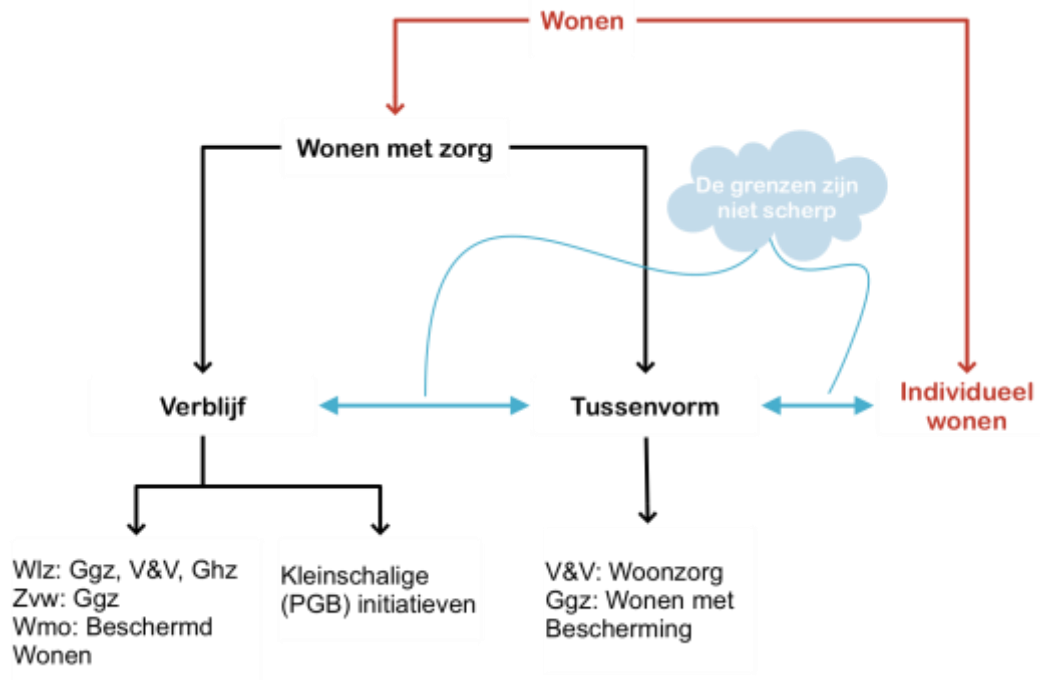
Wonen

Wonen met zorg

De grenzen zijn niet scherp

Verblijf

Tussenvorm

Individueel wonen

Wlz: Ggz, V&V, Ghz
Zvw: Ggz
Wmo: Beschermd Wonen

Kleinschalige (PGB) initiatieven

V&V: Woonzorg
Ggz: Wonen met Bescherming